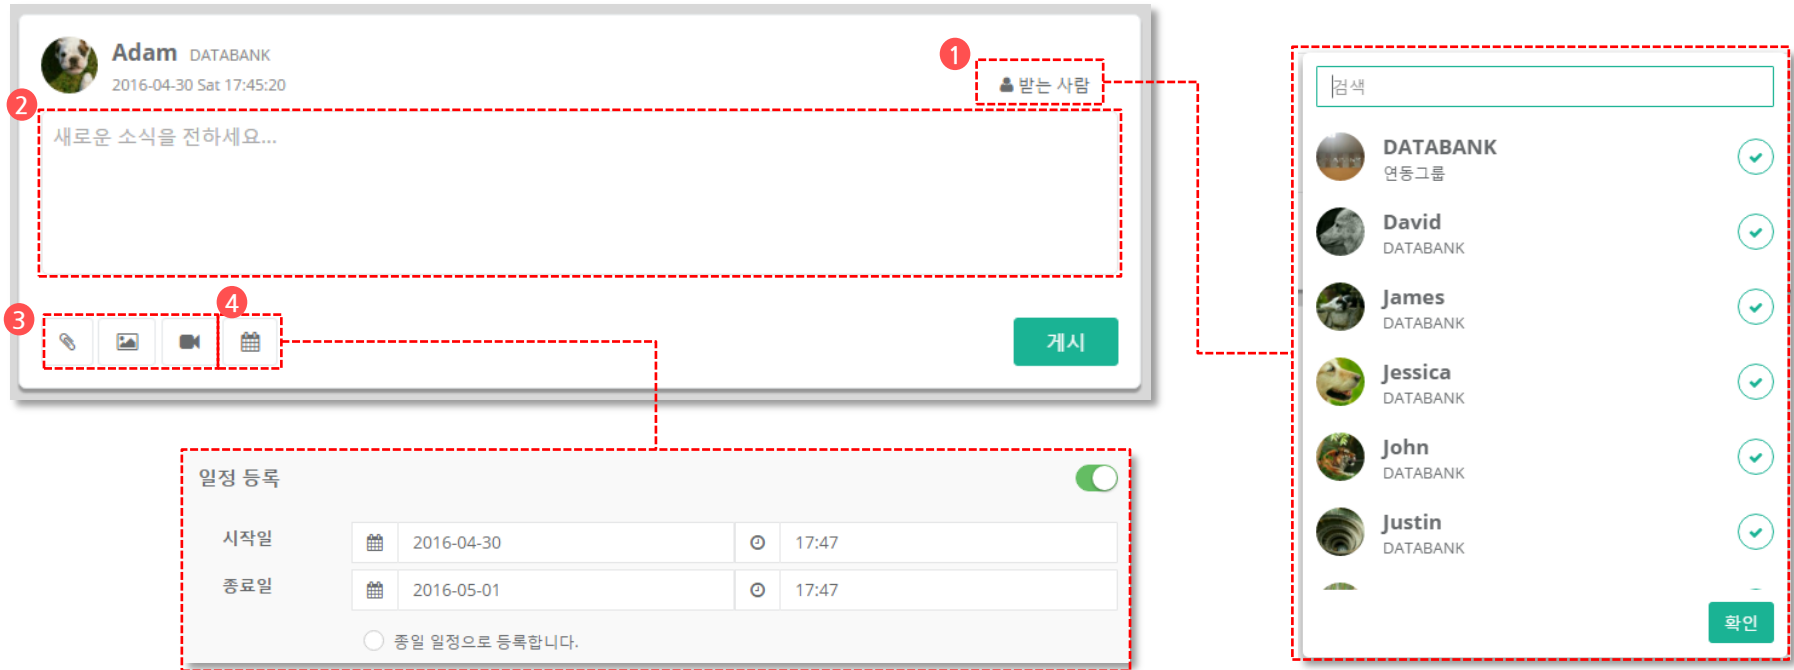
Adam DATABANK
2016-04-30 Sat 17:45:20

1
받는 사람

2
새로운 소식을 전하세요...

3

4

게시

일정 등록

| 시작일 | 2016-04-30 | 17:47 |
|---|---|---|
| 종료일 | 2016-05-01 | 17:47 |

종일 일정으로 등록합니다.

검색

DATABANK
연동그룹

David
DATABANK

James
DATABANK

Jessica
DATABANK

John
DATABANK

Justin
DATABANK

확인